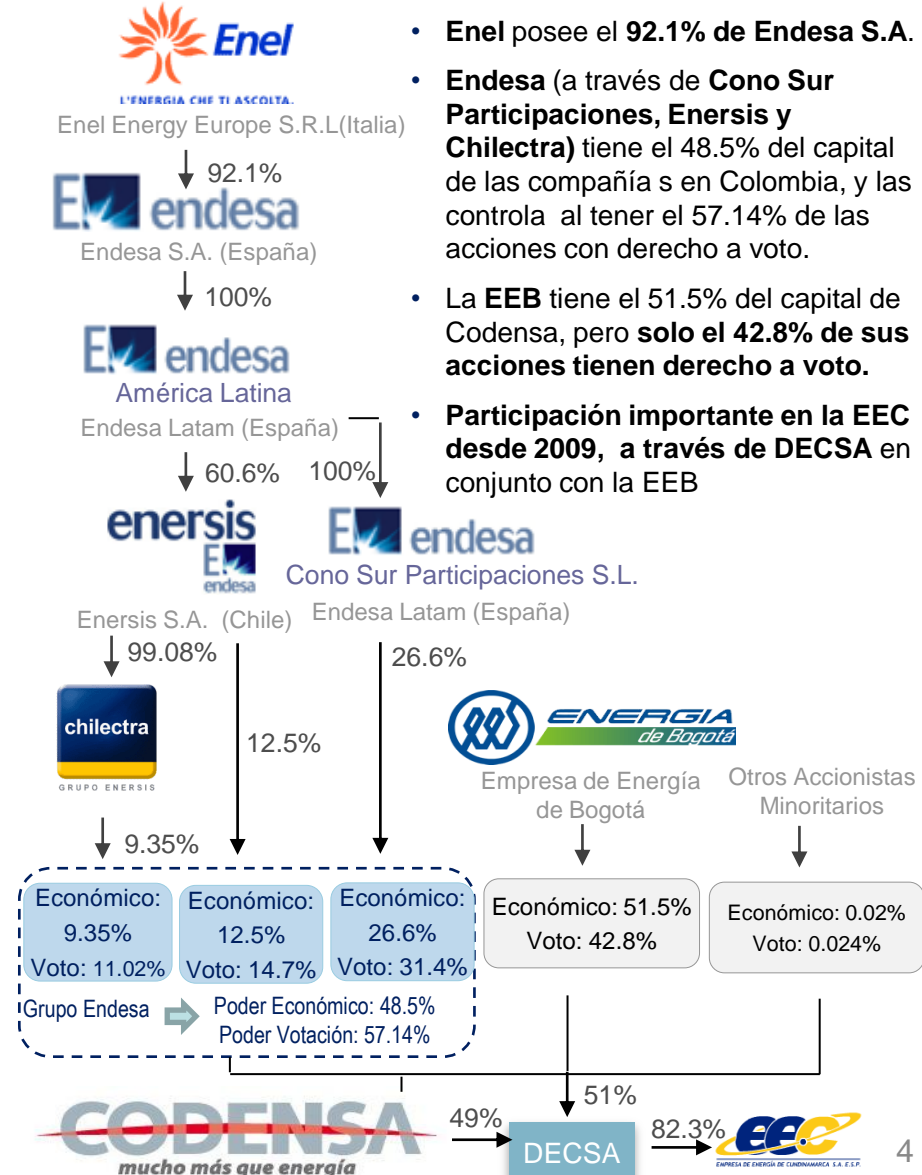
Enel

L'ENERGIA CHE TI ASCOLTA.

Enel Energy Europe S.R.L(Italia)

92.1%

endesa

Endesa S.A. (España)

100%

endesa

América Latina

Endesa Latam (España)

60.6%

100%

enersis

endesa

endesa

Cono Sur Participaciones S.L.

Enersis S.A. (Chile)

Endesa Latam (España)

99.08%

26.6%

chilectra

GRUPO ENERSIS

12.5%

ENERGIA de Bogotá

Empresa de Energía de Bogotá

Otros Accionistas Minoritarios

9.35%

- **Enel** posee el **92.1% de Endesa S.A**.
- **Endesa** (a través de **Cono Sur Participaciones, Enersis y Chilectra)** tiene el 48.5% del capital de las compañía s en Colombia, y las controla al tener el 57.14% de las acciones con derecho a voto.
- La **EEB** tiene el 51.5% del capital de Codensa, pero **solo el 42.8% de sus acciones tienen derecho a voto.**
- **Participación importante en la EEC desde 2009, a través de DECSA** en conjunto con la EEB

Económico: 9.35% Voto: 11.02%

Económico: 12.5% Voto: 14.7%

Económico: 26.6% Voto: 31.4%

Económico: 51.5% Voto: 42.8%

Económico: 0.02% Voto: 0.024%

Grupo Endesa

Poder Económico: 48.5%
Poder Votación: 57.14%

51%

CODENSA

mucho más que energía

49%

DECSA

82.3%

EEC

EMPRESA DE ENERGÍA DE CUNDINAMARCA S.A. E.S.P.

4